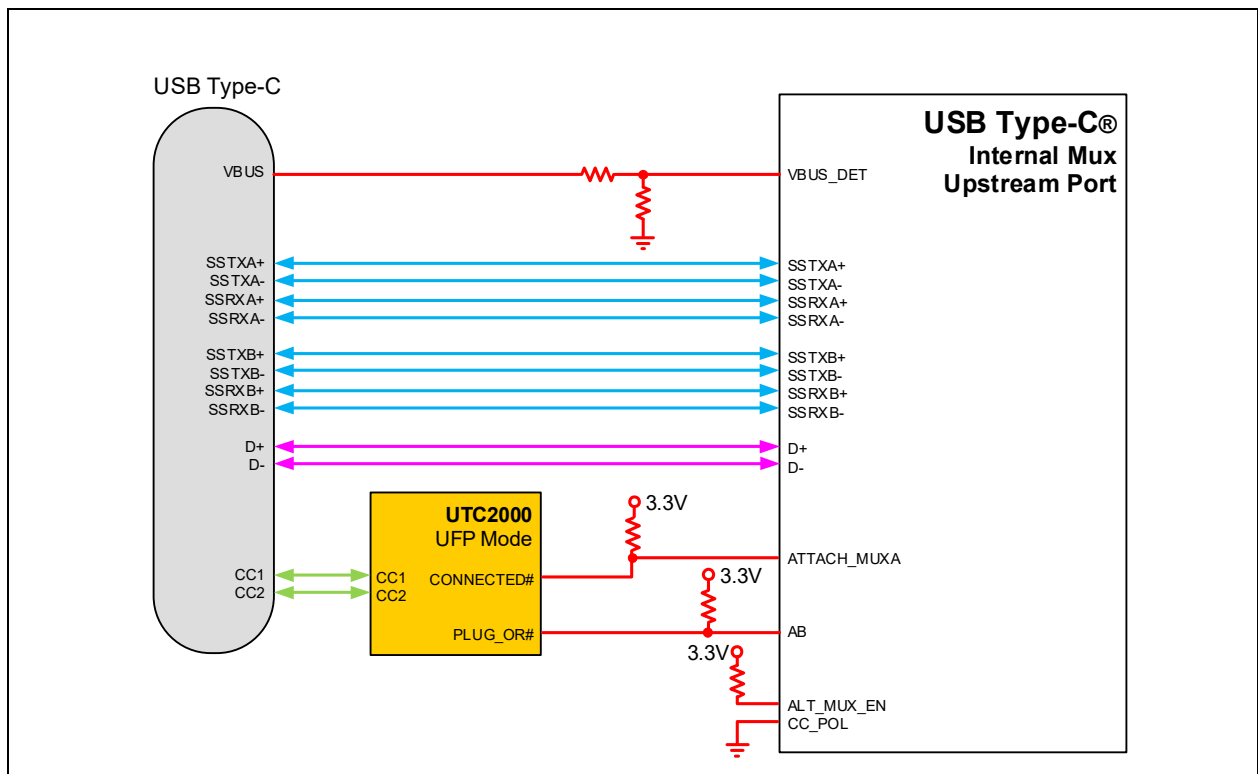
USB Type-C

VBUS

SSTXA+
SSTXA-
SSRXA+
SSRXA-

SSTXB+
SSTXB-
SSRXB+
SSRXB-

D+
D-

CC1
CC2

USB Type-C®
Internal Mux
Upstream Port

VBUS_DET

SSTXA+
SSTXA-
SSRXA+
SSRXA-

SSTXB+
SSTXB-
SSRXB+
SSRXB-

D+
D-

UTC2000
UFP Mode

CC1
CC2
CONNECTED#
PLUG_OR#

3.3V
3.3V
3.3V

ATTACH_MUXA
AB
ALT_MUX_EN
CC_POL